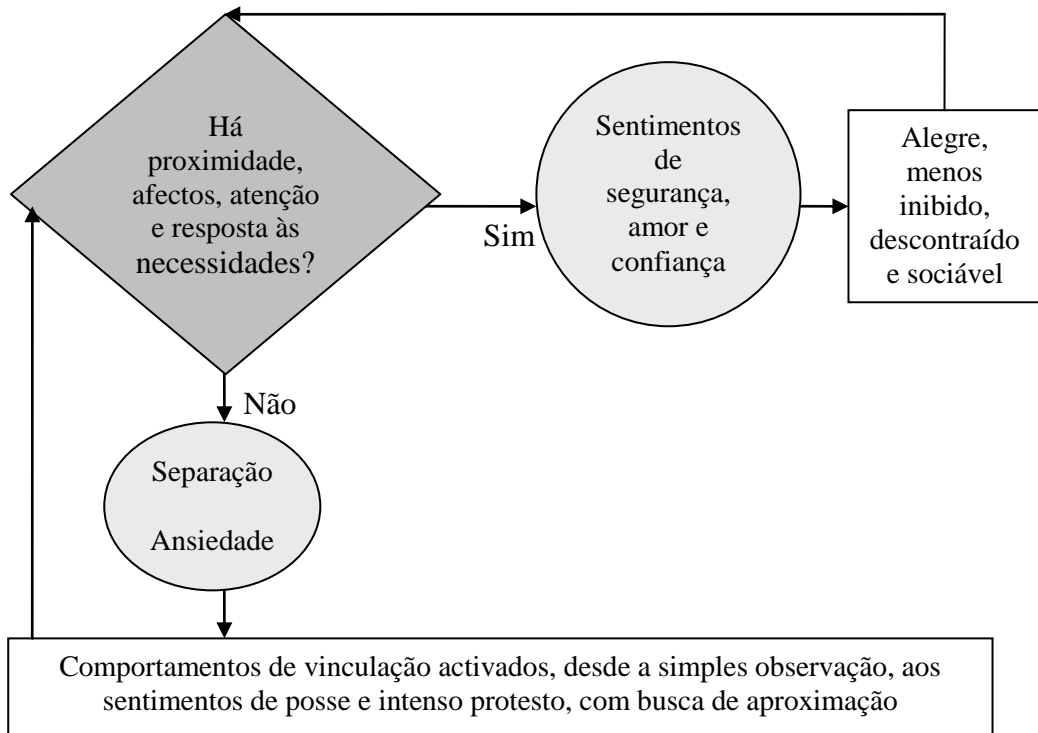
Há proximidade, afectos, atenção e resposta às necessidades?

Sim

Sentimentos de segurança, amor e confiança

Alegre, menos inibido, descontraído e sociável

Não

Separação

Ansiedade

Comportamentos de vinculação activados, desde a simples observação, aos sentimentos de posse e intenso protesto, com busca de aproximação